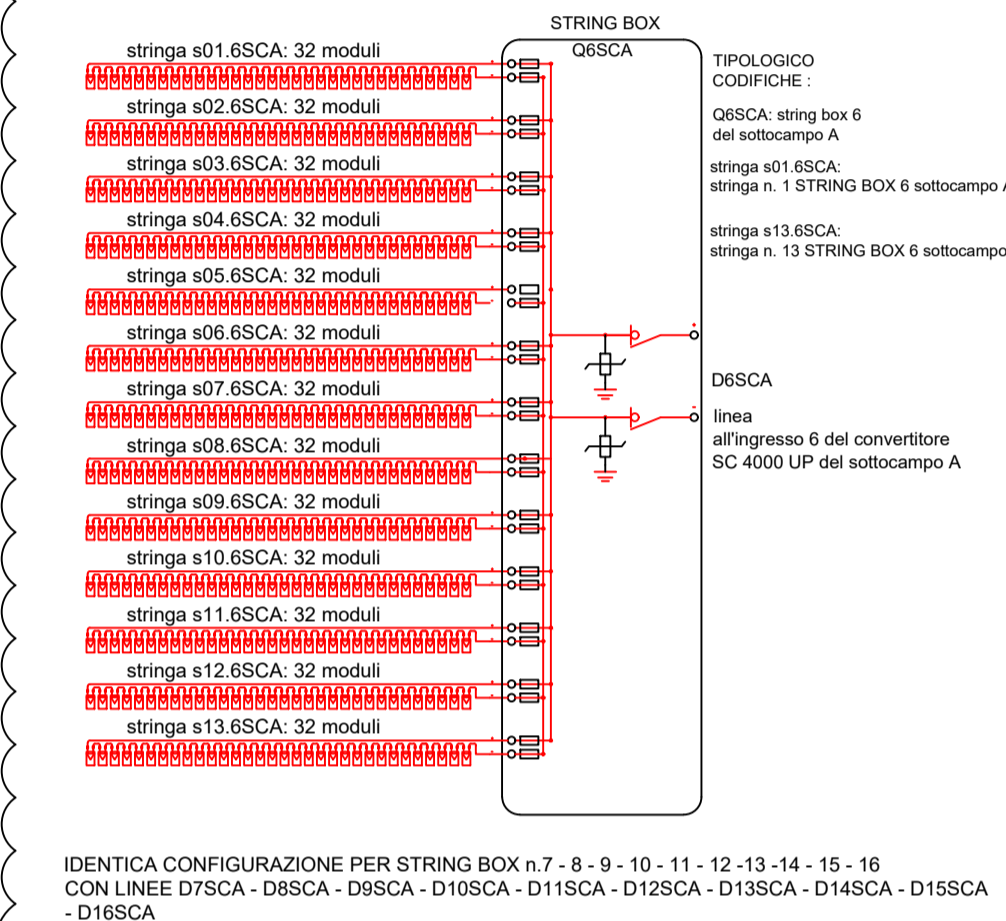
STRING BOX

Q6SCA

stringa s01.6SCA: 32 moduli

stringa s02.6SCA: 32 moduli

stringa s03.6SCA: 32 moduli

stringa s04.6SCA: 32 moduli

stringa s05.6SCA: 32 moduli

stringa s06.6SCA: 32 moduli

stringa s07.6SCA: 32 moduli

stringa s08.6SCA: 32 moduli

stringa s09.6SCA: 32 moduli

stringa s10.6SCA: 32 moduli

stringa s11.6SCA: 32 moduli

stringa s12.6SCA: 32 moduli

stringa s13.6SCA: 32 moduli

TIPOLOGICO
CODIFICHE :

Q6SCA: string box 6
del sottocampo A

stringa s01.6SCA:
stringa n. 1 STRING BOX 6 sottocampo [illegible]

stringa s13.6SCA:
stringa n. 13 STRING BOX 6 sottocampo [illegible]

D6SCA

linea
all'ingresso 6 del convertitore
SC 4000 UP del sottocampo A

IDENTICA CONFIGURAZIONE PER STRING BOX n.7 - 8 - 9 - 10 - 11 - 12 -13 -14 - 15 - 16
CON LINEE D7SCA - D8SCA - D9SCA - D10SCA - D11SCA - D12SCA - D13SCA - D14SCA - D15SCA - D16SCA